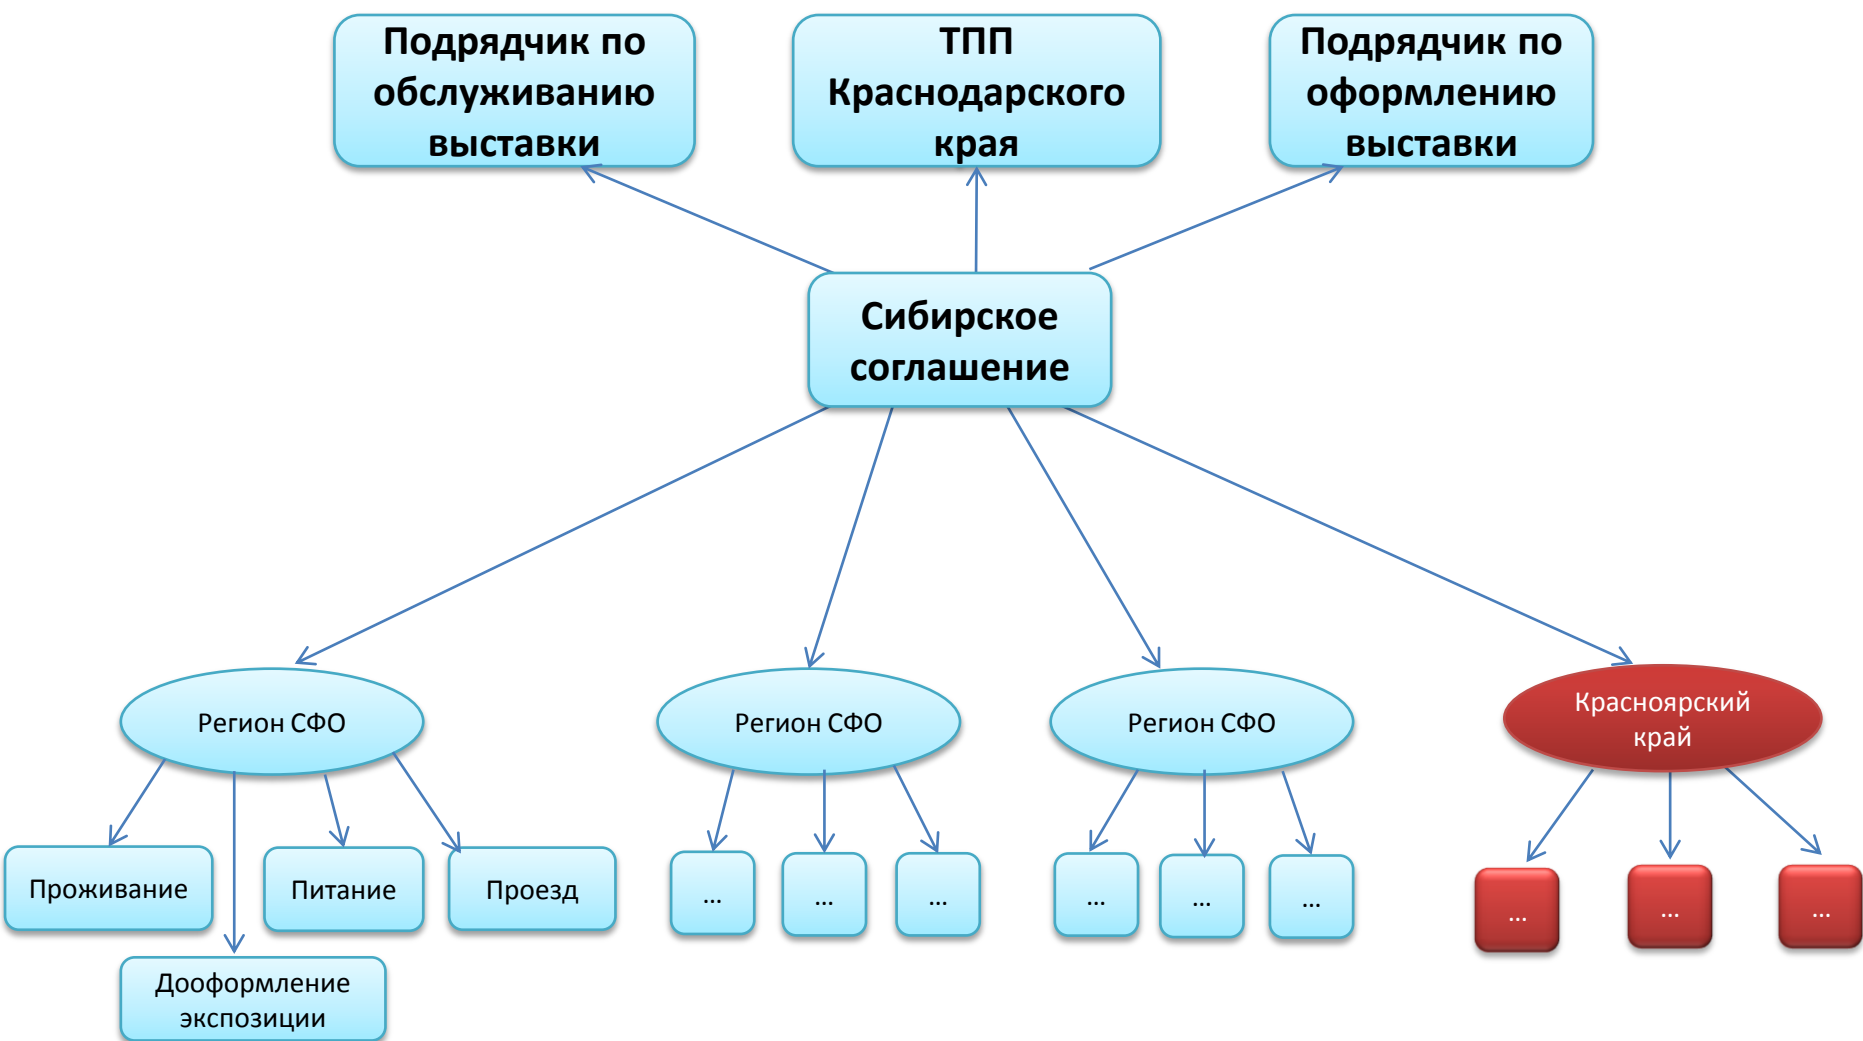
Подрядчик по обслуживанию выставки

ТПП Краснодарского края

Подрядчик по оформлению выставки

Сибирское соглашение

Регион СФО

Регион СФО

Регион СФО

Красноярский край

Проживание

Питание

Проезд

Дооформление экспозиции

...

...

...

...

...

...

...

...

...